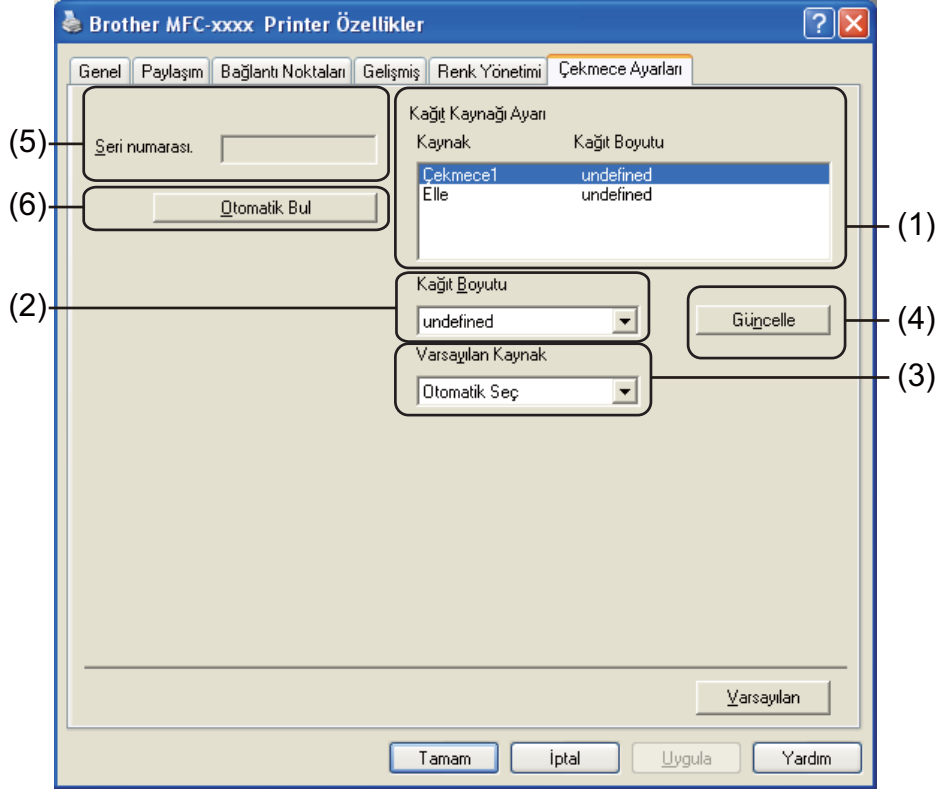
Brother MFC-xxxx Printer Özellikler

Genel | Paylaşım | Bağlantı Noktaları | Gelişmiş | Renk Yönetimi | Çekmece Ayarları

(5) Seri numarası.

(6) Otomatik Bul

Kağıt Kaynağı Ayarı

| Kaynak | Kağıt Boyutu |
|---|---|
| Çekmece1 | undefined |
| Elle | undefined |

(1)

(2) Kağıt Boyutu
undefined

Güncelle (4)

Varsayılan Kaynak
Otomatik Seç (3)

Varsayılan

Tamam | İptal | Uygula | Yardım